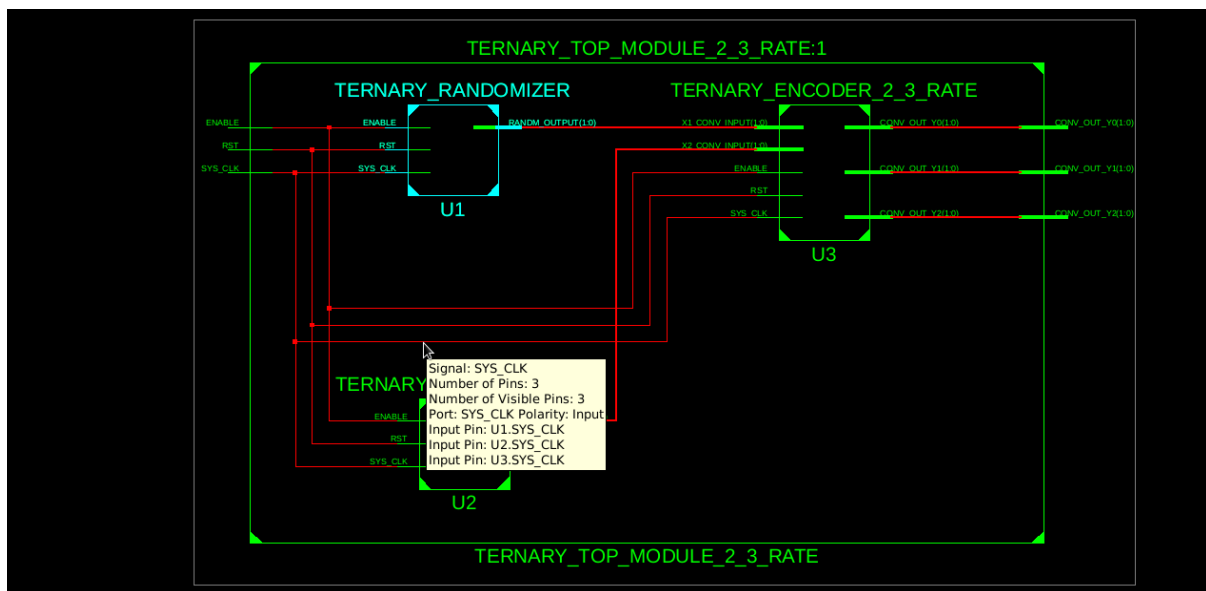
TERNARY_TOP_MODULE_2_3_RATE:1

TERNARY_RANDOMIZER

TERNARY_ENCODER_2_3_RATE

ENABLE
RST
SYS_CLK

ENABLE
RST
SYS_CLK
RANDM_OUTPUT(1:0)

U1

X1_CONV_INPUT(1:0)
X2_CONV_INPUT(1:0)
ENABLE
RST
SYS_CLK

CONV_OUT_Y0(1:0)
CONV_OUT_Y1(1:0)
CONV_OUT_Y2(1:0)

CONV_OUT_Y0(1:0)
CONV_OUT_Y1(1:0)
CONV_OUT_Y2(1:0)

U3

TERNARY

Signal: SYS_CLK
Number of Pins: 3
Number of Visible Pins: 3
Port: SYS_CLK Polarity: Input
Input Pin: U1.SYS_CLK
Input Pin: U2.SYS_CLK
Input Pin: U3.SYS_CLK

ENABLE
RST
SYS_CLK

U2

TERNARY_TOP_MODULE_2_3_RATE